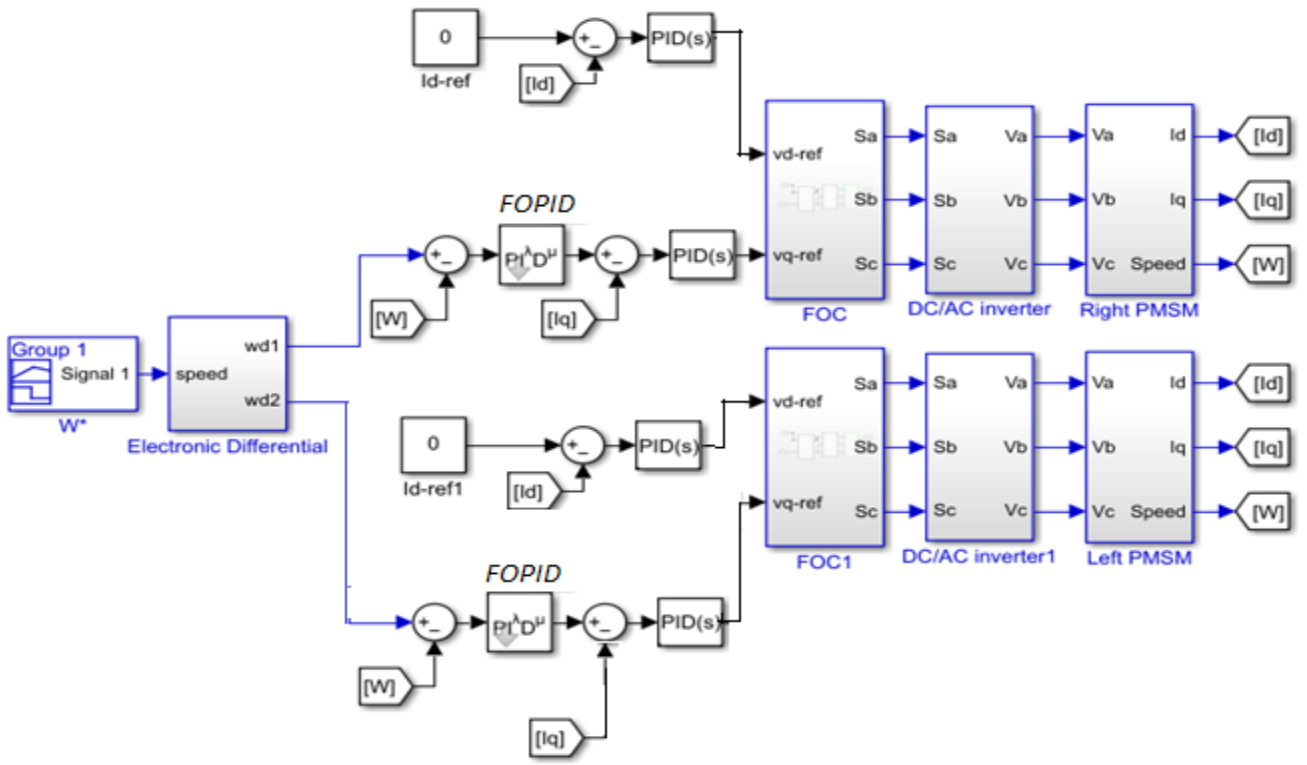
0

Id-ref

+ −

[Id]

PID(s)

vd-ref

Sa

Sb

Sc

vq-ref

FOC

Sa

Sb

Sc

Va

Vb

Vc

DC/AC inverter

Va

Vb

Vc

Id

Iq

Speed

Right PMSM

[Id]

[Iq]

[W]

FOPID

+ −

$PI^{\lambda}D^{\mu}$

+ −

PID(s)

[W]

[Iq]

Group 1

Signal 1

W*

speed

wd1

wd2

Electronic Differential

0

Id-ref1

+ −

[Id]

PID(s)

vd-ref

Sa

Sb

Sc

vq-ref

FOC1

Sa

Sb

Sc

Va

Vb

Vc

DC/AC inverter1

Va

Vb

Vc

Id

Iq

Speed

Left PMSM

[Id]

[Iq]

[W]

FOPID

+ −

$PI^{\lambda}D^{\mu}$

+ −

PID(s)

[W]

[Iq]